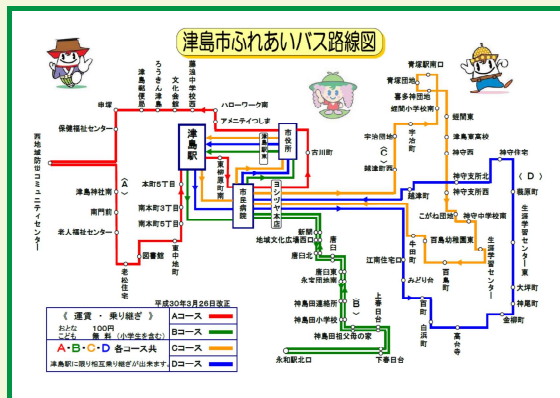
津島市ふれあいバス路線図

ろうきん津島
津島郵便局
文化会館
藤浪中学校西
申塚
ハローワーク南
保健福祉センター
アメニティくつしま
西地域防災コミュニティセンター
津島駅
市役所
津島駅東
古川町
東柳原町
Ａ
津島神社東
本町５丁目
南本町３丁目
南本町５丁目
門前町
老人福祉センター
図書館
東中地町
老松住宅
市民病院
ヨシヅヤ本店
新開
地域文化広場西
唐臼北
唐臼東
永楽団地前
神島田連絡所
神島田小学校
神島田植父母の家
（Ｂ）
上寺野台
下寺野台
永和駅北口
青塚駅南口
青塚団地
蓮多神田地
蛭間小学校南
蛭間東
津島東高校
神守西
宇治団地
宇治町
越津南
越津北
越津町
神守支所北
神守支所西
こがね団地
神守中学校南
百島幼稚園東
牛田町
江南住宅
みどり台
百島町
百町
白浜町
高台寺
神守町
（Ｄ）
藤原町
生涯学習センター東
大坪町
金柳町
生涯学習センター
（Ｃ）
《　運賃・乗り継ぎ　》
おとな　100円
こども　無料（小学生を含む）
Ａ・Ｂ・Ｃ・Ｄ 各コース共
津島駅に限り相互乗り継ぎが出来ます。
平成30年3月26日改正
Ａコース
Ｂコース
Ｃコース
Ｄコース